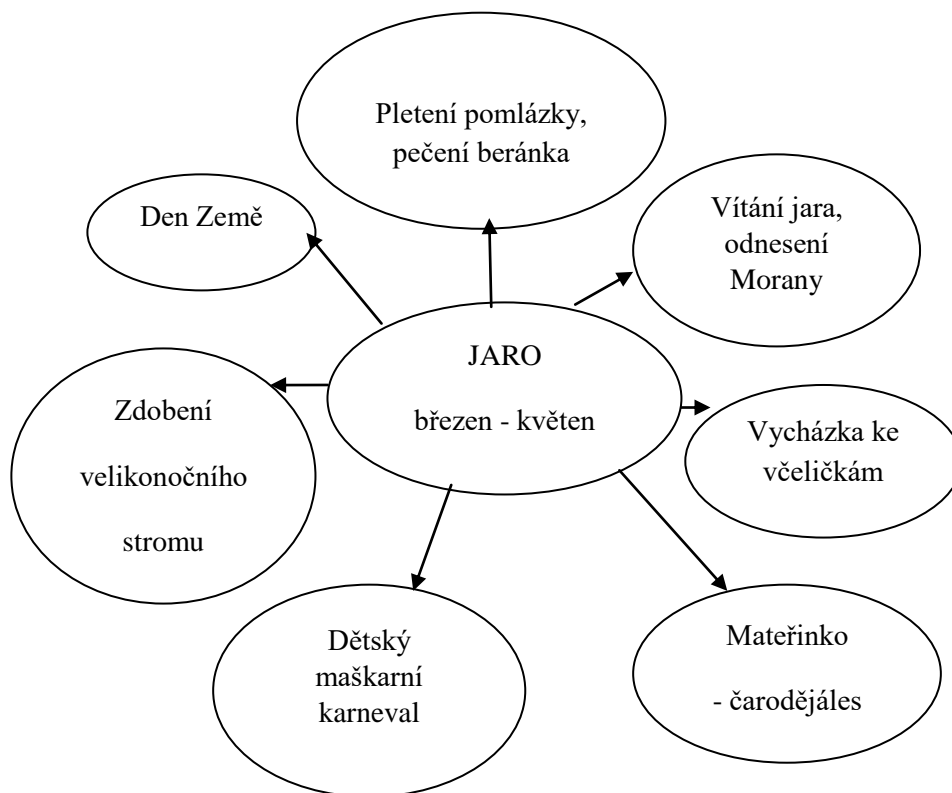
Pletení pomlázky, pečení beránka

Den Země

Vítání jara, odnesení Morany

JARO

březen - květen

Zdobení

velikonočního

stromu

Vycházka ke včeličkám

Dětský maškarní karneval

Mateřinko

- čarodějáles